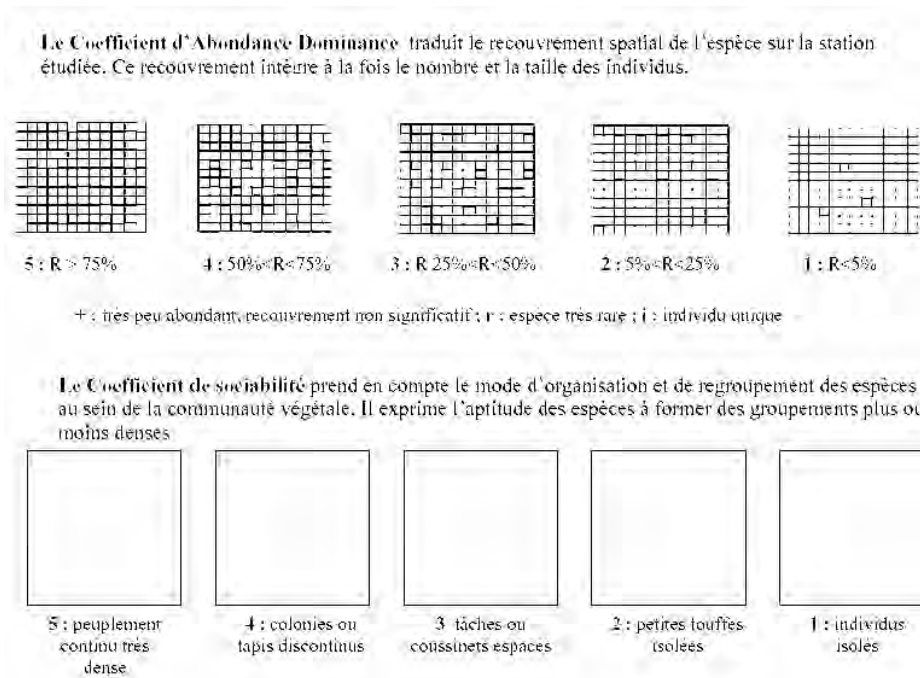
**Le Coefficient d'Abondance Dominance** traduit le recouvrement spatial de l'espèce sur la station étudiée. Ce recouvrement intègre à la fois le nombre et la taille des individus.

5 : R > 75%

4 : 50%<R<75%

3 : R 25%<R<50%

2 : 5%<R<25%

1 : R<5%

+ : très peu abondant, recouvrement non significatif ; r : espèce très rare ; i : individu unique

**Le Coefficient de sociabilité** prend en compte le mode d'organisation et de regroupement des espèces au sein de la communauté végétale. Il exprime l'aptitude des espèces à former des groupements plus ou moins denses

5 : peuplement continu très dense

4 : colonies ou tapis discontinus

3 tâches ou coussinets espaces

2 : petites touffes isolées

1 : individus isolés